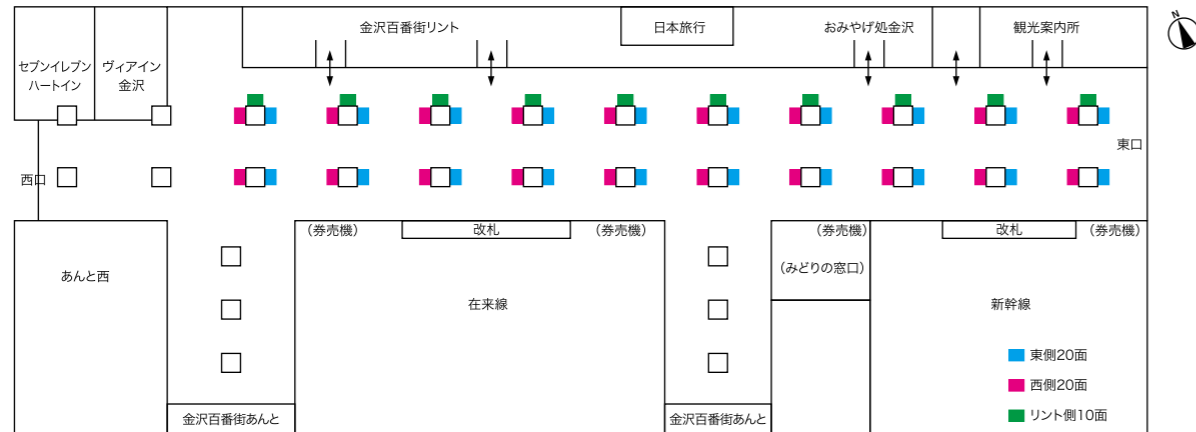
セブンイレブンハートイン

ヴィアイン金沢

金沢百番街リント

日本旅行

おみやげ処金沢

観光案内所

N

東口

西口

あんと西

(券売機)

改札

(券売機)

(券売機)

(みどりの窓口)

改札

(券売機)

在来線

新幹線

金沢百番街あんと

金沢百番街あんと

東側20面

西側20面

リント側10面